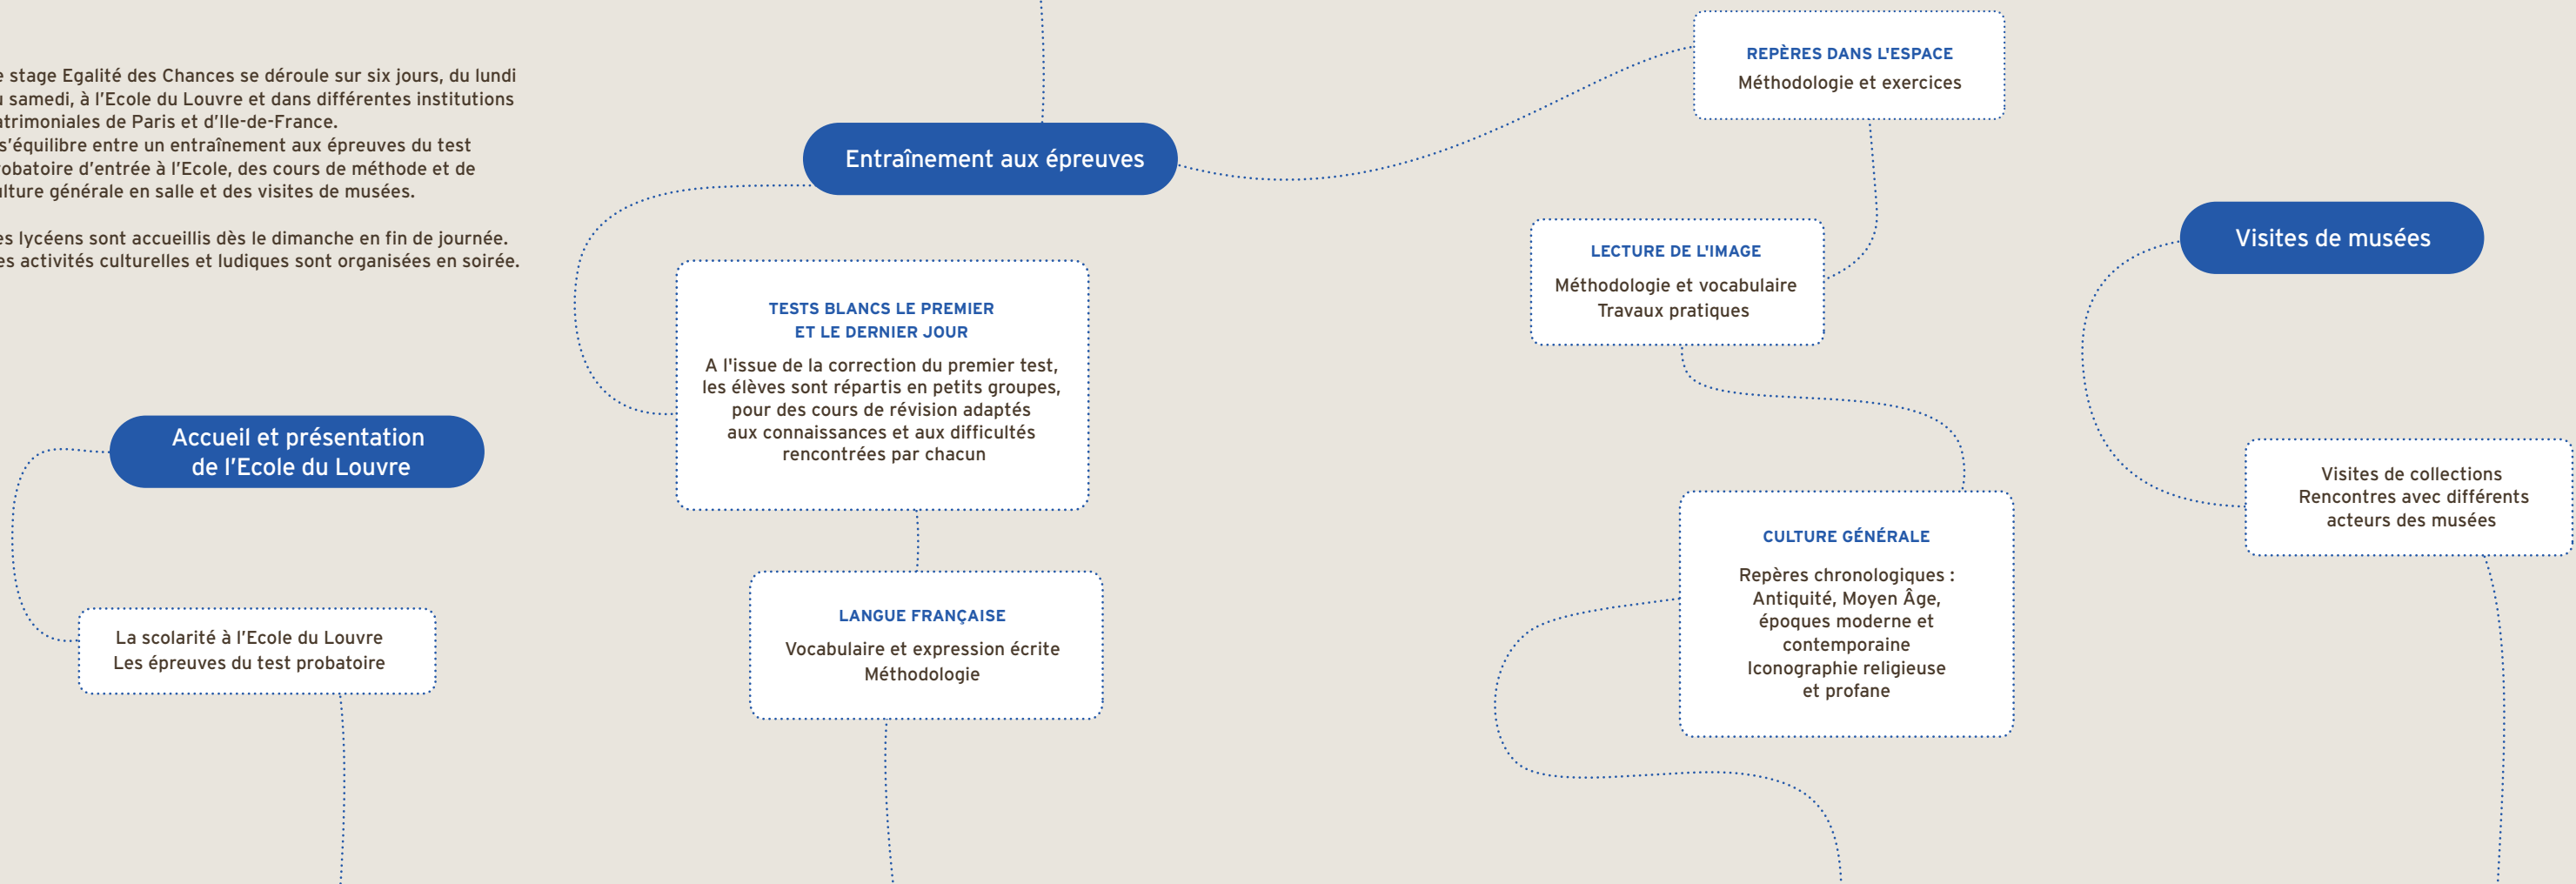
e stage Egalité des Chances se déroule sur six jours, du lundi u samedi, à l'Ecole du Louvre et dans différentes institutions atrimoniales de Paris et d'Ile-de-France. s'équilibre entre un entraînement aux épreuves du test obatoire d'entrée à l'Ecole, des cours de méthode et de ulture générale en salle et des visites de musées.

es lycéens sont accueillis dès le dimanche en fin de journée. es activités culturelles et ludiques sont organisées en soirée.

Entraînement aux épreuves

REPÈRES DANS L'ESPACE
Méthodologie et exercices

LECTURE DE L'IMAGE
Méthodologie et vocabulaire
Travaux pratiques

Visites de musées

TESTS BLANCS LE PREMIER ET LE DERNIER JOUR
A l'issue de la correction du premier test, les élèves sont répartis en petits groupes, pour des cours de révision adaptés aux connaissances et aux difficultés rencontrées par chacun

Accueil et présentation de l'Ecole du Louvre

Visites de collections
Rencontres avec différents acteurs des musées

CULTURE GÉNÉRALE
Repères chronologiques : Antiquité, Moyen Âge, époques moderne et contemporaine
Iconographie religieuse et profane

LANGUE FRANÇAISE
Vocabulaire et expression écrite
Méthodologie

La scolarité à l'Ecole du Louvre
Les épreuves du test probatoire